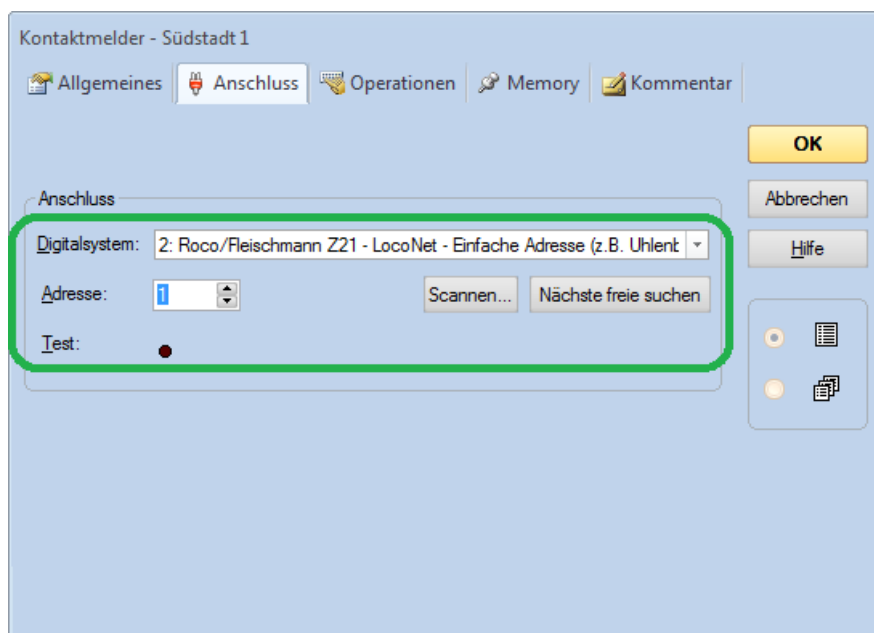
Kontaktmelder - Südstadt 1

Allgemeines | Anschluss | Operationen | Memory | Kommentar

OK

Abbrechen

Hilfe

Anschluss

Digitalsystem: 2: Roco/Fleischmann Z21 - LocoNet - Einfache Adresse (z.B. Uhlenb

Adresse: 1

Scannen...

Nächste freie suchen

Test: